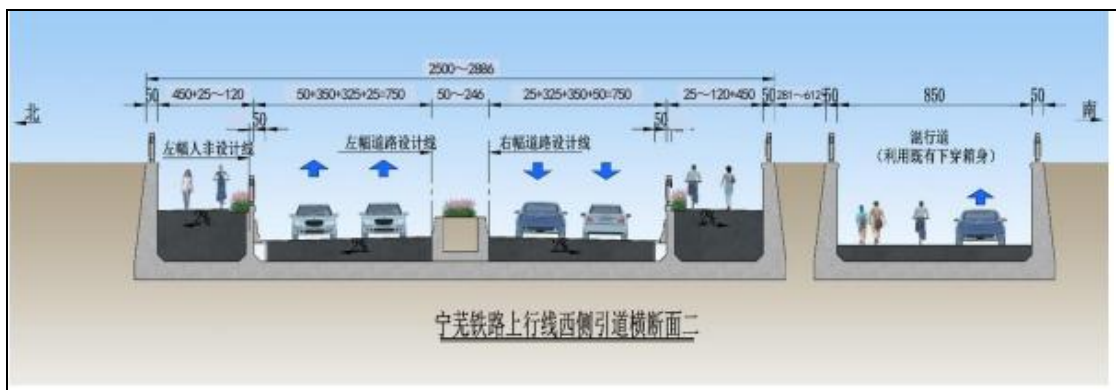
2500~2886

50 450+25~120 50+350+325+25=750 50~246 25+325+350+50=750 25~120+450 50 281~612 50 850 50

北

南

50

50

左幅人非设计线

左幅道路设计线

右幅道路设计线

混行道
(利用既有下穿箱身)

宁芜铁路上行线西侧引道横断面二